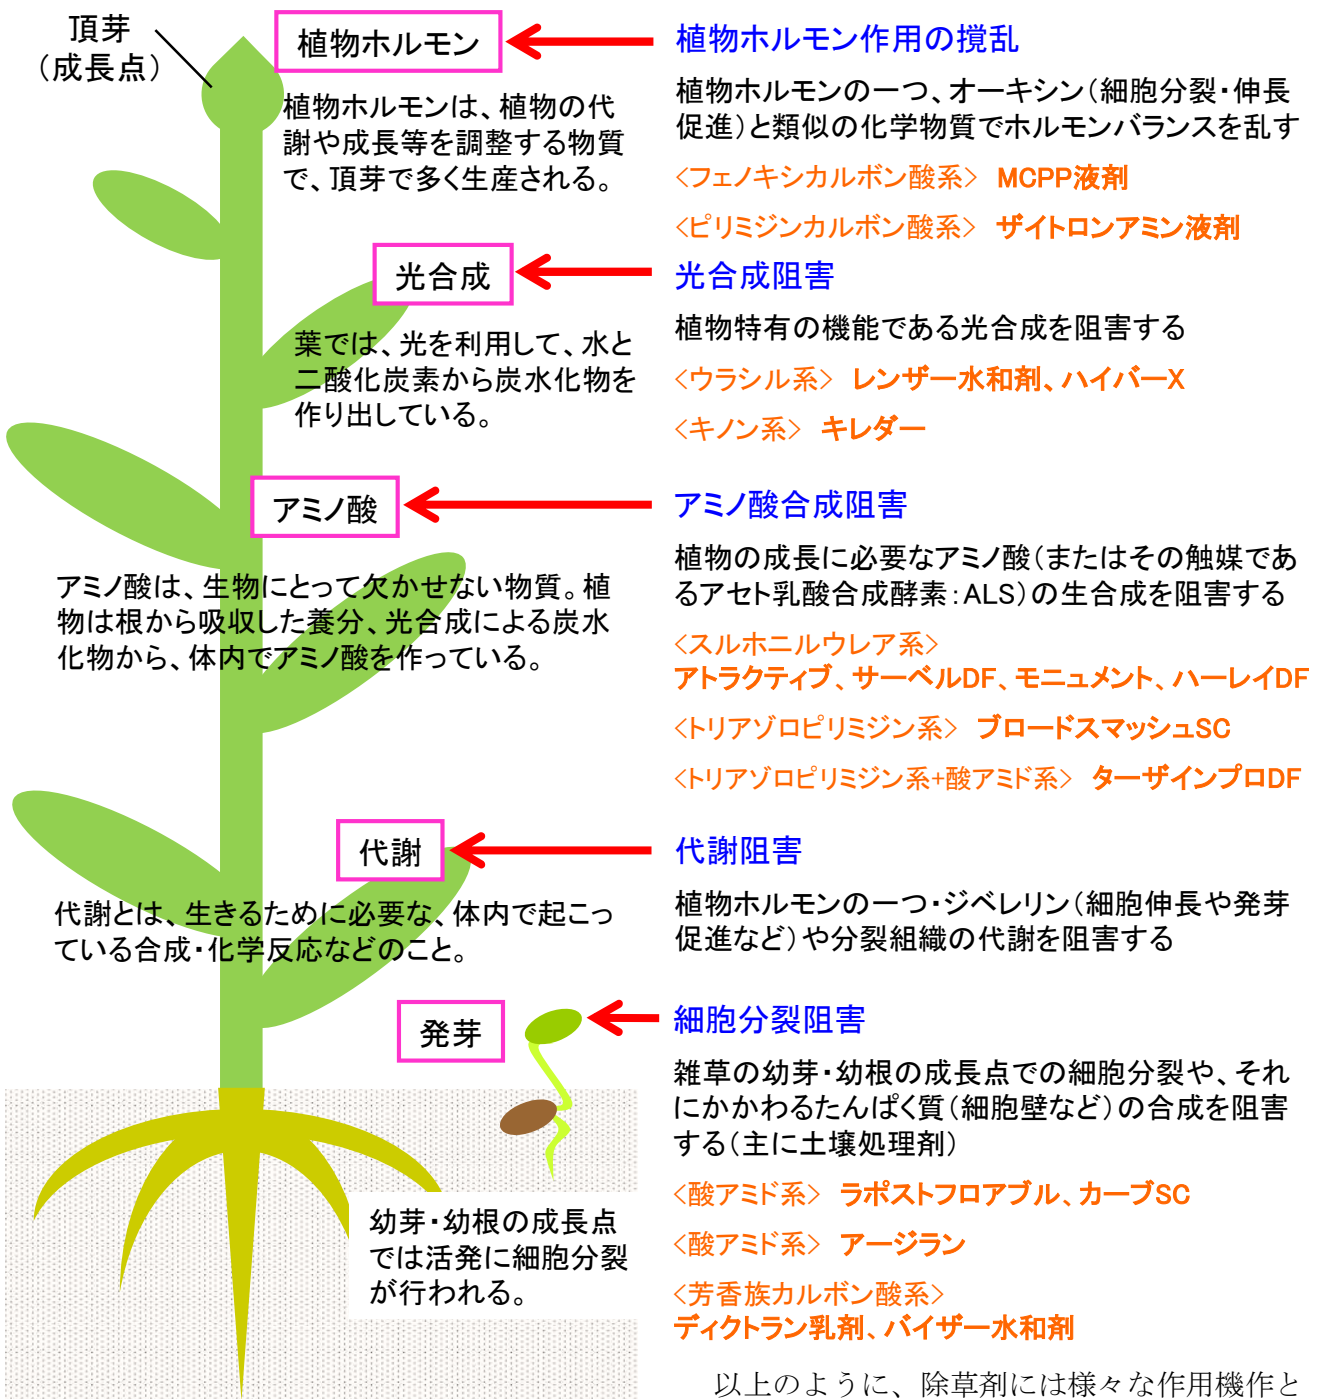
頂芽
（成長点）

植物ホルモン

植物ホルモンは、植物の代謝や成長等を調整する物質で、頂芽で多く生産される。

光合成

葉では、光を利用して、水と二酸化炭素から炭水化物を作り出している。

アミノ酸

アミノ酸は、生物にとって欠かせない物質。植物は根から吸収した養分、光合成による炭水化物から、体内でアミノ酸を作っている。

代謝

代謝とは、生きるために必要な、体内で起こっている合成・化学反応などのこと。

発芽

幼芽・幼根の成長点では活発に細胞分裂が行われる。

植物ホルモン作用の撹乱

植物ホルモンの一つ、オーキシン（細胞分裂・伸長促進）と類似の化学物質でホルモンバランスを乱す

〈フェノキシカルボン酸系〉 MCPP液剤

〈ピリミジンカルボン酸系〉 ザイトロンアミン液剤

光合成阻害

植物特有の機能である光合成を阻害する

〈ウラシル系〉 レンザー水和剤、ハイバーX

〈キノン系〉 キレダー

アミノ酸合成阻害

植物の成長に必要なアミノ酸（またはその触媒であるアセト乳酸合成酵素：ALS）の生合成を阻害する

〈スルホニルウレア系〉
アトラクティブ、サーベルDF、モニュメント、ハーレイDF

〈トリアゾロピリミジン系〉 ブロードスマッシュSC

〈トリアゾロピリミジン系+酸アミド系〉 ターザインプロDF

代謝阻害

植物ホルモンの一つ・ジベレリン（細胞伸長や発芽促進など）や分裂組織の代謝を阻害する

細胞分裂阻害

雑草の幼芽・幼根の成長点での細胞分裂や、それにかかわるたんぱく質（細胞壁など）の合成を阻害する（主に土壌処理剤）

〈酸アミド系〉 ラポストフロアブル、カーブSC

〈酸アミド系〉 アージラン

〈芳香族カルボン酸系〉
ディクトラン乳剤、バイザー水和剤

以上のように、除草剤には様々な作用機作と